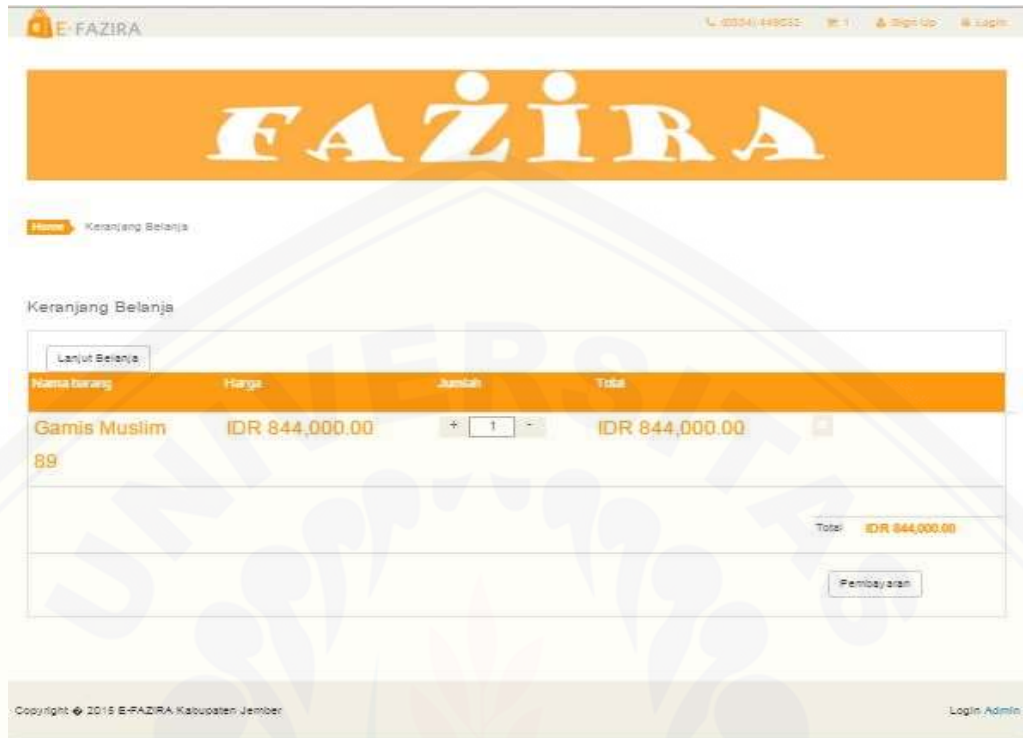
E-FAZIRA

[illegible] 1 Sign Up Login

FAZIRA

Home Keranjang Belanja

Keranjang Belanja

Lanjut Belanja

| Nama barang | Harga | Jumlah | Total |
|---|---|---|---|
| Gamis Muslim 89 | IDR 844,000.00 | + 1 - | IDR 844,000.00 |

Total IDR 844,000.00

Pembayaran

Copyright © 2015 E-FAZIRA Kabupaten Jember

Login Admin